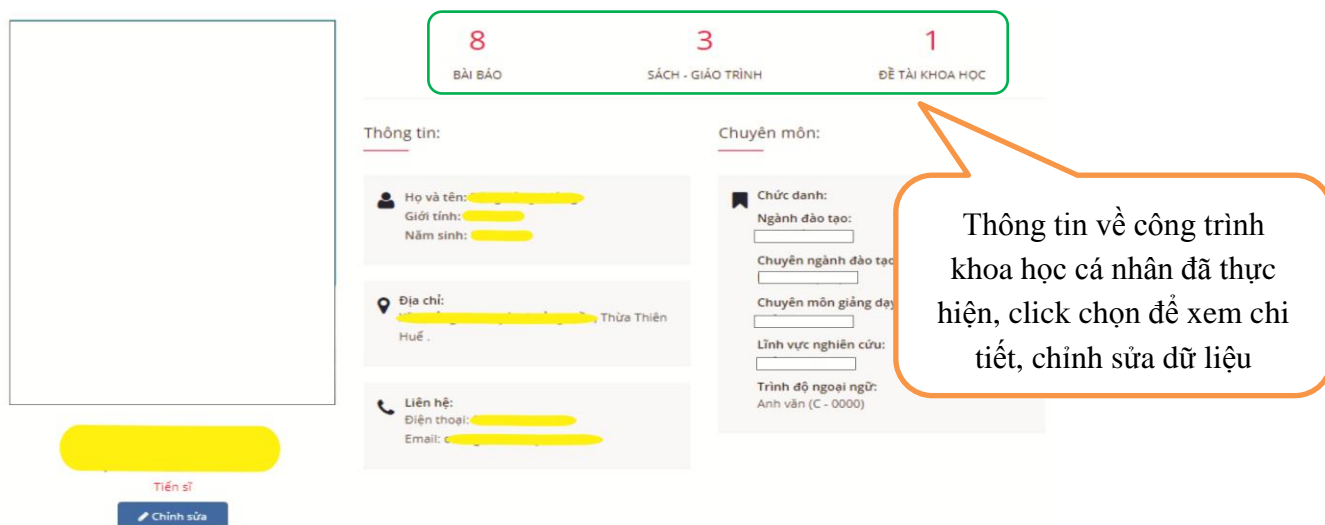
8
BÀI BÁO

3
SÁCH - GIÁO TRÌNH

1
ĐỀ TÀI KHOA HỌC

Thông tin:

Họ và tên: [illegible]
Giới tính: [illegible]
Năm sinh: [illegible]

Địa chỉ:
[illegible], Thừa Thiên Huế .

Liên hệ:
Điện thoại: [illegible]
Email: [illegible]

Chuyên môn:

Chức danh:
Ngành đào tạo:
Chuyên ngành đào tạo
Chuyên môn giảng dạy
Lĩnh vực nghiên cứu:
Trình độ ngoại ngữ:
Anh văn (C - 0000)

Thông tin về công trình khoa học cá nhân đã thực hiện, click chọn để xem chi tiết, chỉnh sửa dữ liệu

Tiến sĩ

Chỉnh sửa